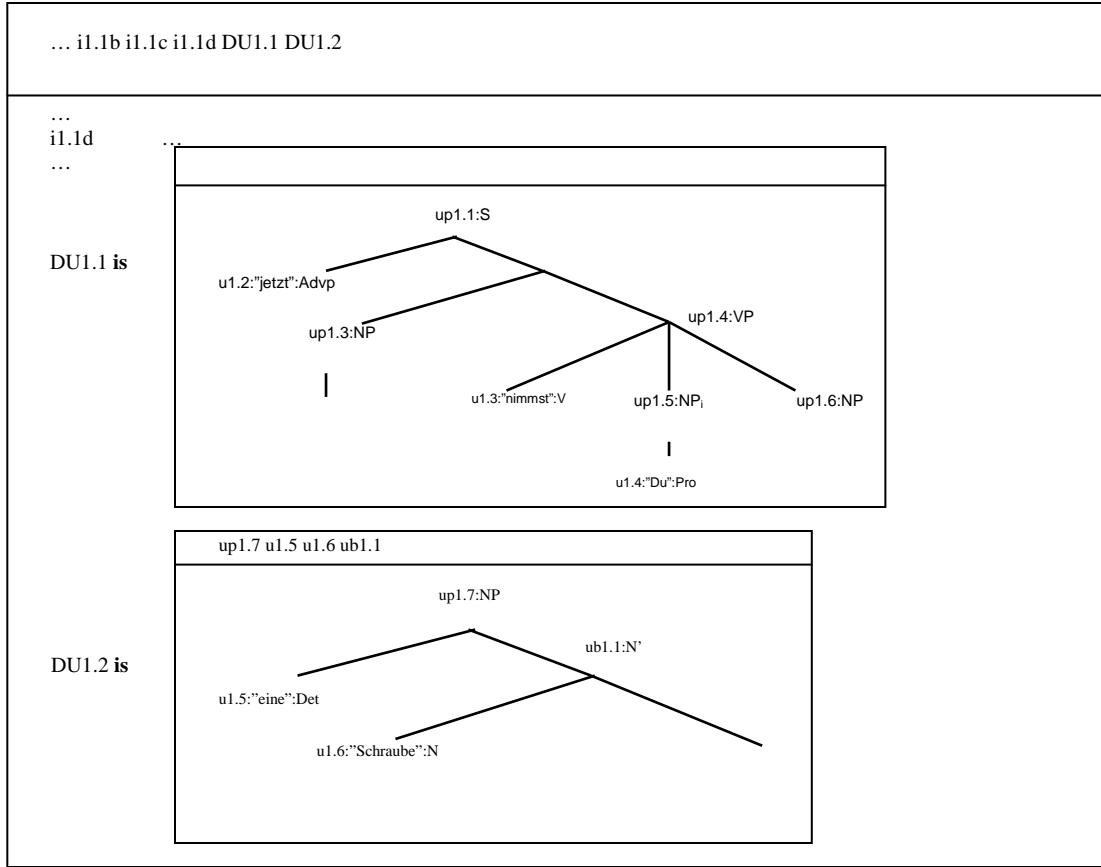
… i1.1b i1.1c i1.1d DU1.1 DU1.2

…
i1.1d …
…

DU1.1 **is**

up1.1:S

u1.2:"jetzt":Advp

up1.3:NP

up1.4:VP

u1.3:"nimmst":V

up1.5:NP$_i$

up1.6:NP

u1.4:"Du":Pro

up1.7 u1.5 u1.6 ub1.1

DU1.2 **is**

up1.7:NP

ub1.1:N'

u1.5:"eine":Det

u1.6:"Schraube":N